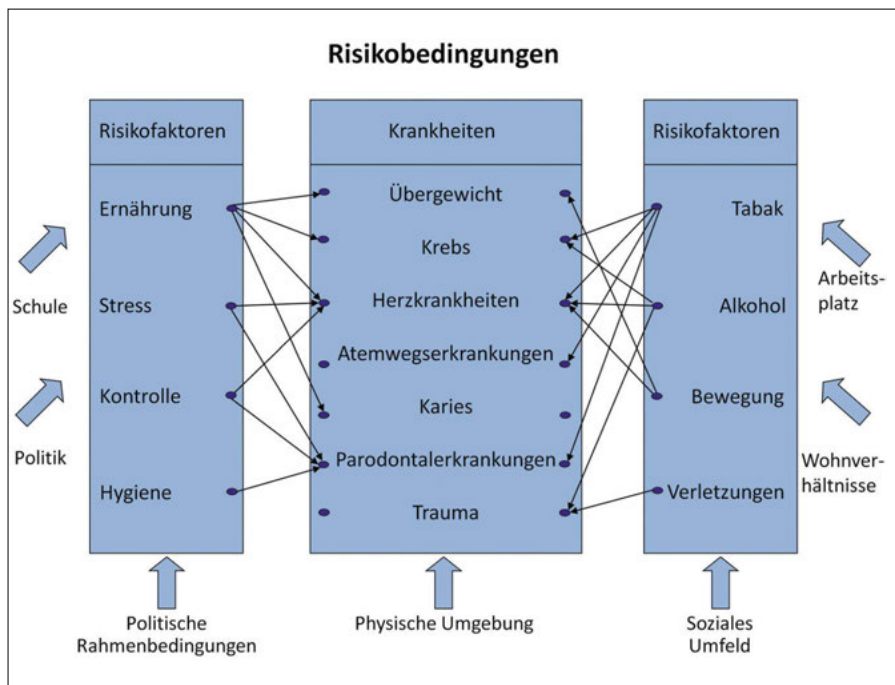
Risikobedingungen

Risikofaktoren

Ernährung

Stress

Kontrolle

Hygiene

Krankheiten

Übergewicht

Krebs

Herzkrankheiten

Atemwegserkrankungen

Karies

Parodontalerkrankungen

Trauma

Risikofaktoren

Tabak

Alkohol

Bewegung

Verletzungen

Schule

Politik

Arbeitsplatz

Wohnverhältnisse

Politische Rahmenbedingungen

Physische Umgebung

Soziales Umfeld